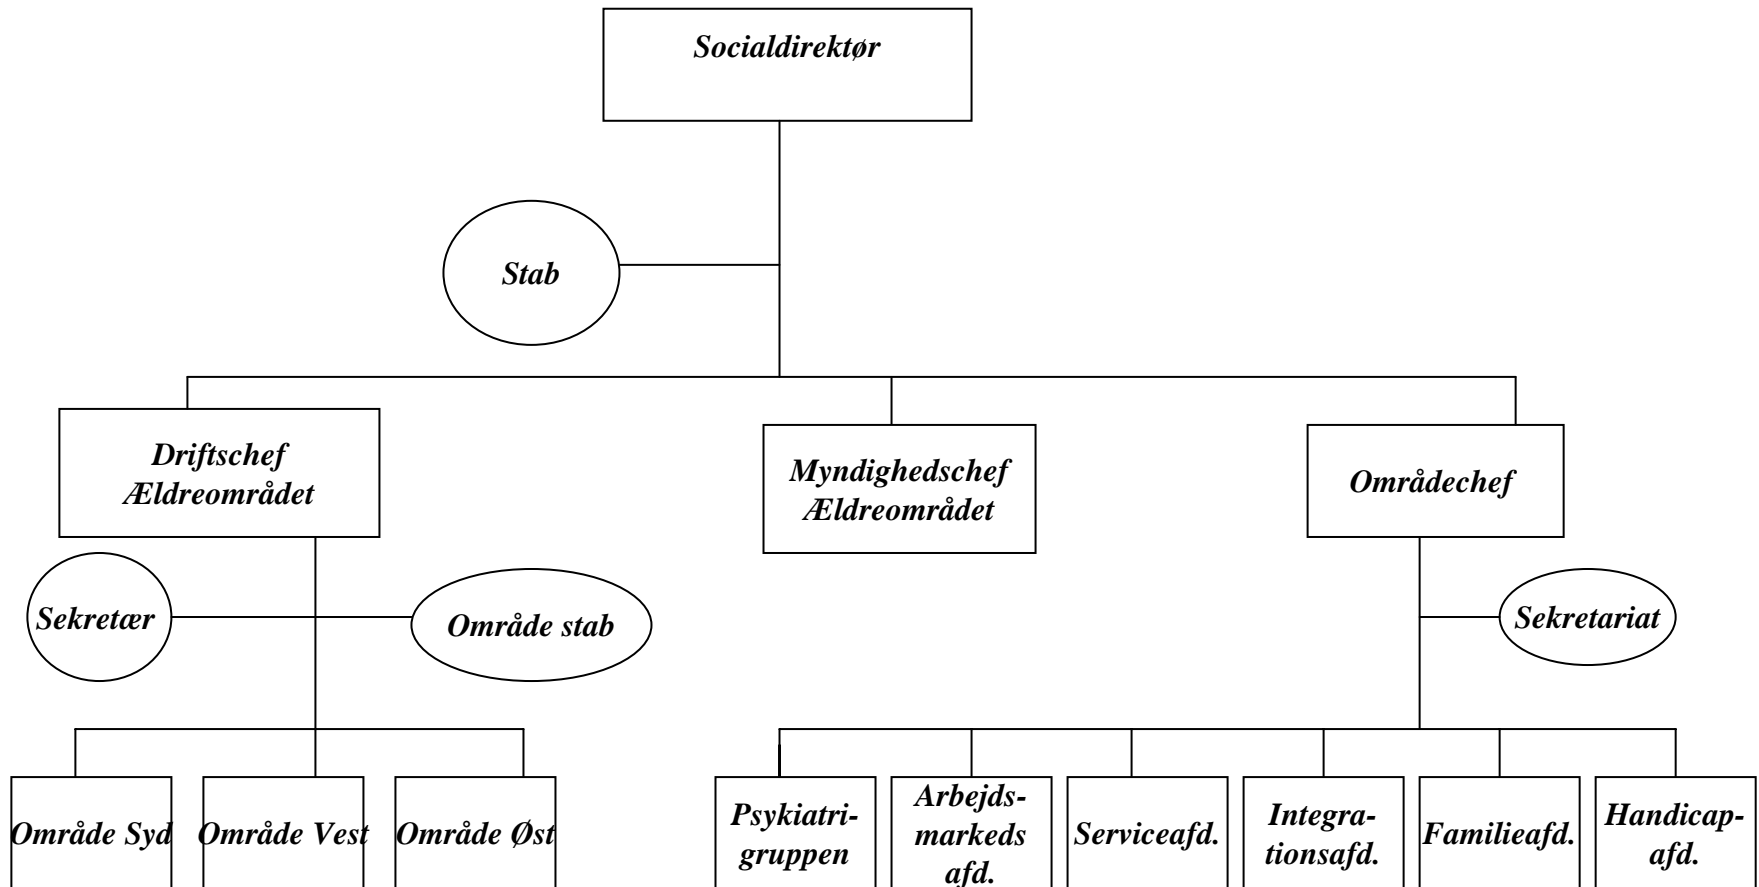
Socialdirektør

Stab

Driftschef Ældreområdet

Myndighedschef Ældreområdet

Områdechef

Sekretær

Område stab

Sekretariat

Område Syd

Område Vest

Område Øst

Psykiatrigruppen

Arbejdsmarkeds afd.

Serviceafd.

Integrationsafd.

Familieafd.

Handicapafd.